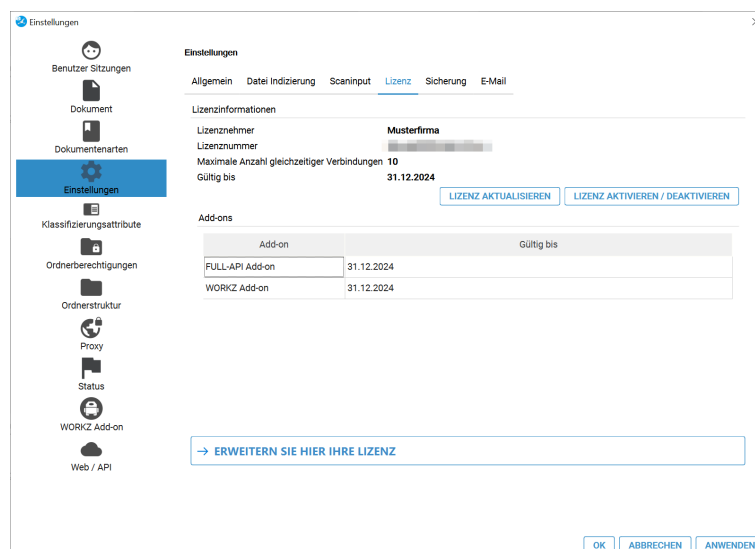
Einstellungen

Benutzer Sitzungen
Dokument
Dokumentenarten
Einstellungen
Klassifizierungsattribute
Ordnerberechtigungen
Ordnerstruktur
Proxy
Status
WORKZ Add-on
Web / API

Einstellungen

Allgemein | Datei Indizierung | Scaninput | Lizenz | Sicherung | E-Mail

Lizenzinformationen

Lizenznehmer **Musterfirma**
Lizenznummer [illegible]
Maximale Anzahl gleichzeitiger Verbindungen **10**
Gültig bis **31.12.2024**

LIZENZ AKTUALISIEREN | LIZENZ AKTIVIEREN / DEAKTIVIEREN

Add-ons

| Add-on | Gültig bis |
|---|---|
| FULL-API Add-on | 31.12.2024 |
| WORKZ Add-on | 31.12.2024 |

→ ERWEITERN SIE HIER IHRE LIZENZ

OK | ABBRECHEN | ANWENDEN